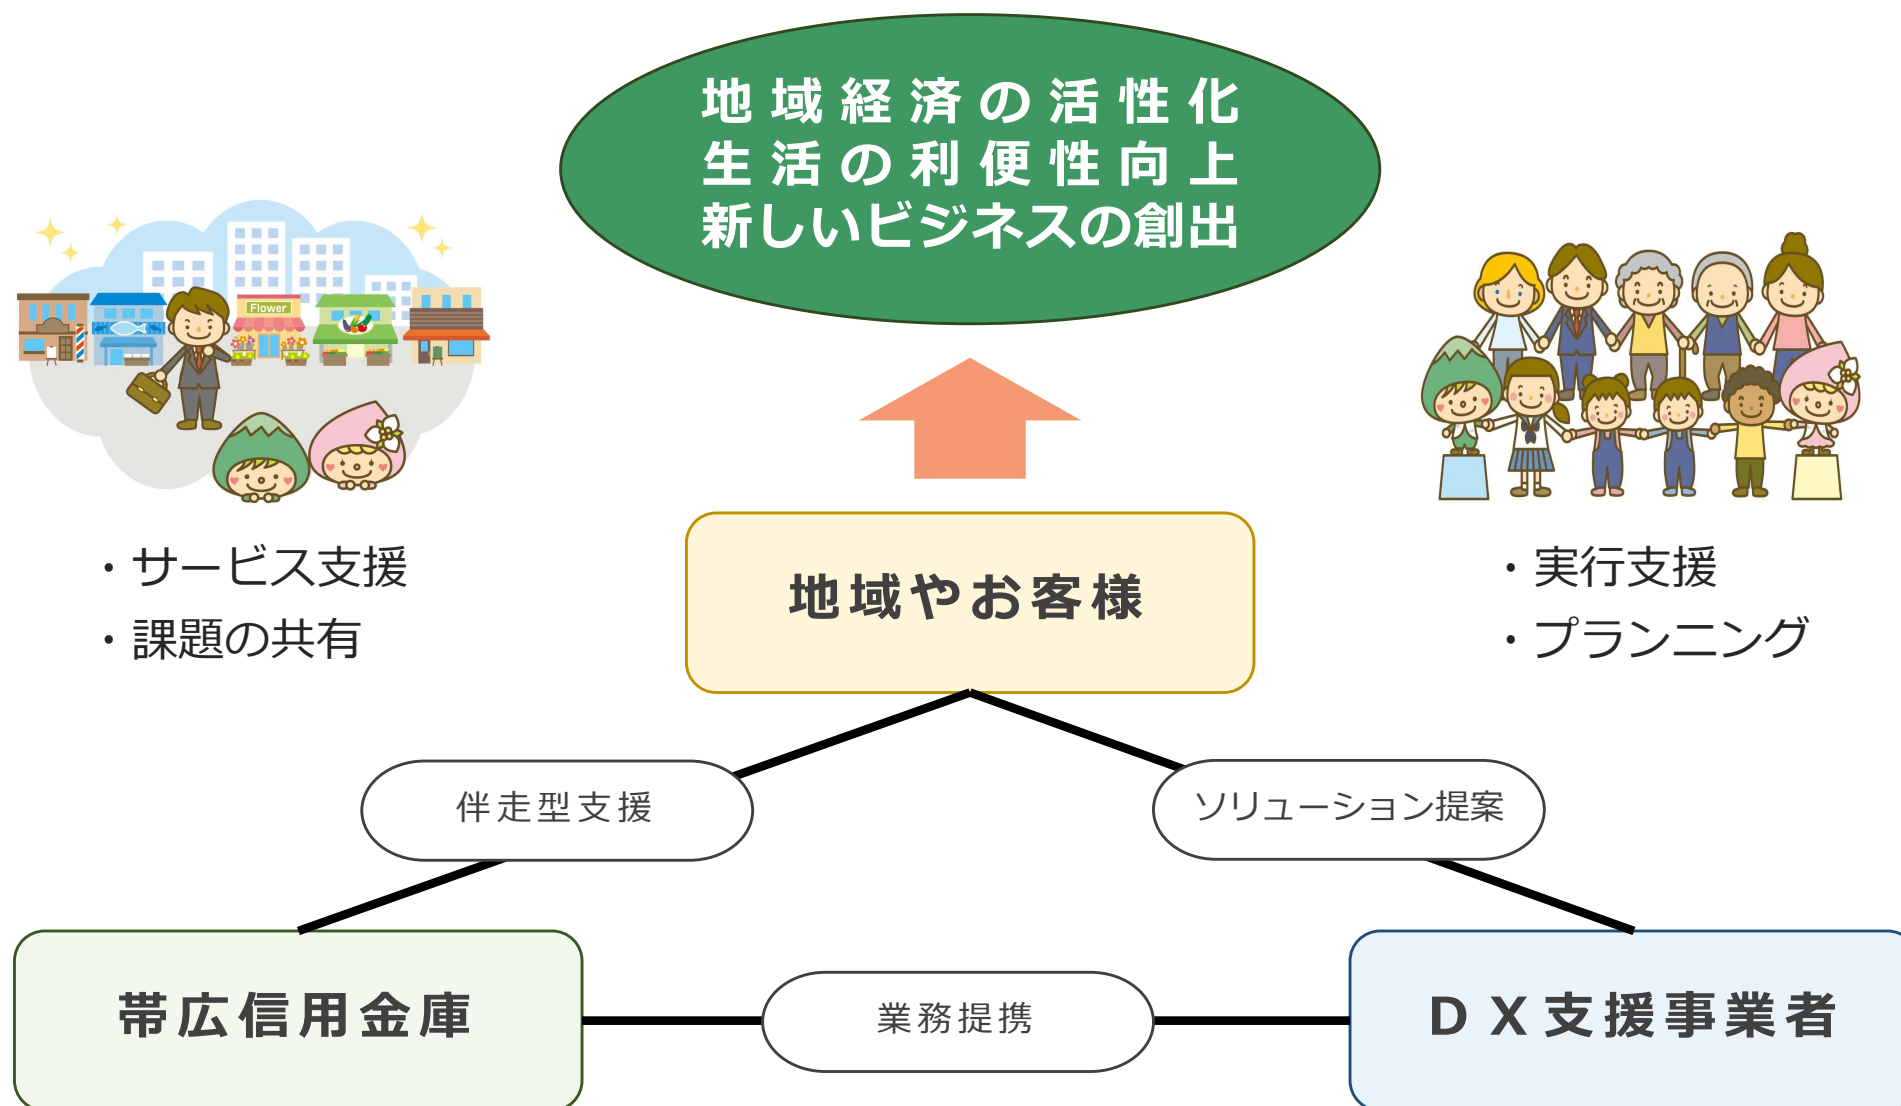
地域経済の活性化
生活の利便性向上
新しいビジネスの創出

Flower

・サービス支援
・課題の共有

地域やお客様

・実行支援
・プランニング

伴走型支援

ソリューション提案

帯広信用金庫

業務提携

ＤＸ支援事業者